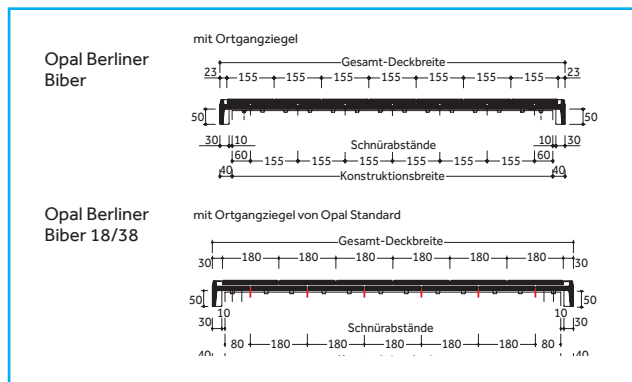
Opal Berliner Biber

mit Ortgangziegel

Gesamt-Deckbreite

23 155 155 155 155 155 155 155 23

50 50

30 10 10 30

Schnürabstände

60 155 155 155 155 155 155 60

40 Konstruktionsbreite 40

Opal Berliner Biber 18/38

mit Ortgangziegel von Opal Standard

Gesamt-Deckbreite

30 180 180 180 180 180 180 30

50 50

30 10 10 30

Schnürabstände

80 180 180 180 180 180 80

40 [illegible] 40